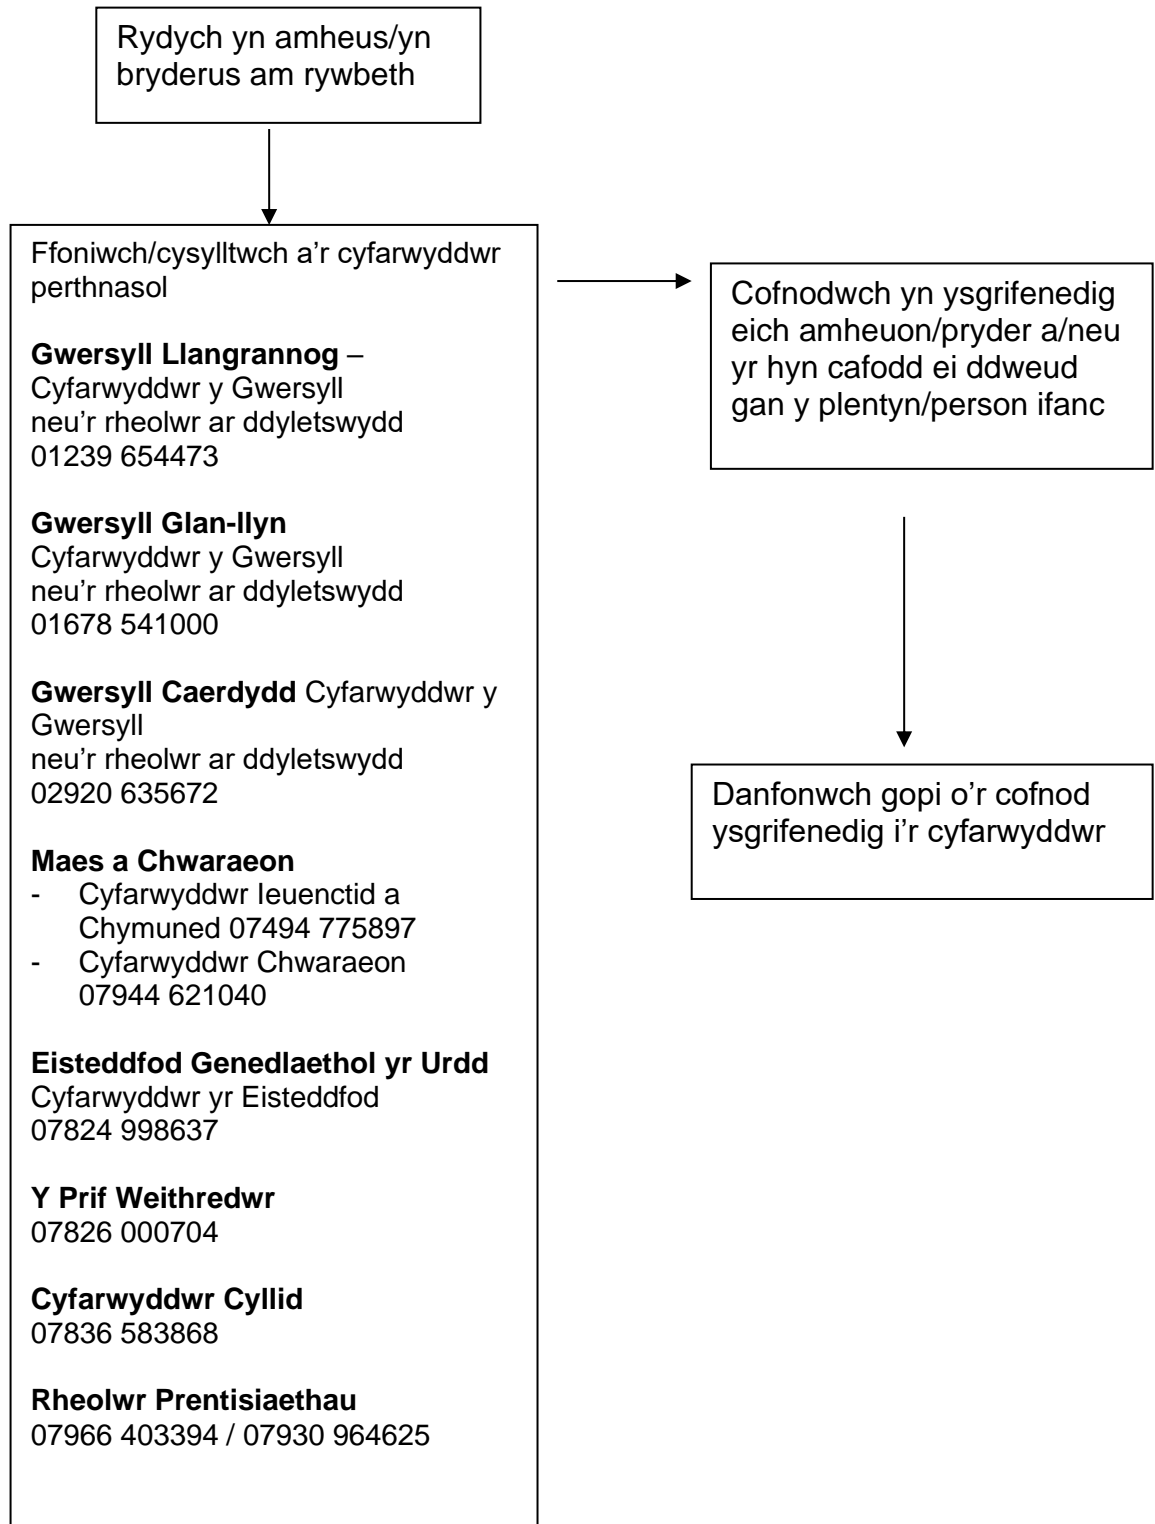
Rydych yn amheus/yn bryderus am rywbeth

Ffoniwch/cysylltwch a'r cyfarwyddwr perthnasol

**Gwersyll Llangrannog** –
Cyfarwyddwr y Gwersyll
neu'r rheolwr ar ddyletswydd
01239 654473

**Gwersyll Glan-llyn**
Cyfarwyddwr y Gwersyll
neu'r rheolwr ar ddyletswydd
01678 541000

**Gwersyll Caerdydd** Cyfarwyddwr y Gwersyll
neu'r rheolwr ar ddyletswydd
02920 635672

**Maes a Chwaraeon**
- Cyfarwyddwr Ieuenctid a Chymuned 07494 775897
- Cyfarwyddwr Chwaraeon 07944 621040

**Eisteddfod Genedlaethol yr Urdd**
Cyfarwyddwr yr Eisteddfod
07824 998637

**Y Prif Weithredwr**
07826 000704

**Cyfarwyddwr Cyllid**
07836 583868

**Rheolwr Prentisiaethau**
07966 403394 / 07930 964625

Cofnodwch yn ysgrifenedig eich amheuon/pryder a/neu yr hyn cafodd ei ddweud gan y plentyn/person ifanc

Danfonwch gopi o'r cofnod ysgrifenedig i'r cyfarwyddwr